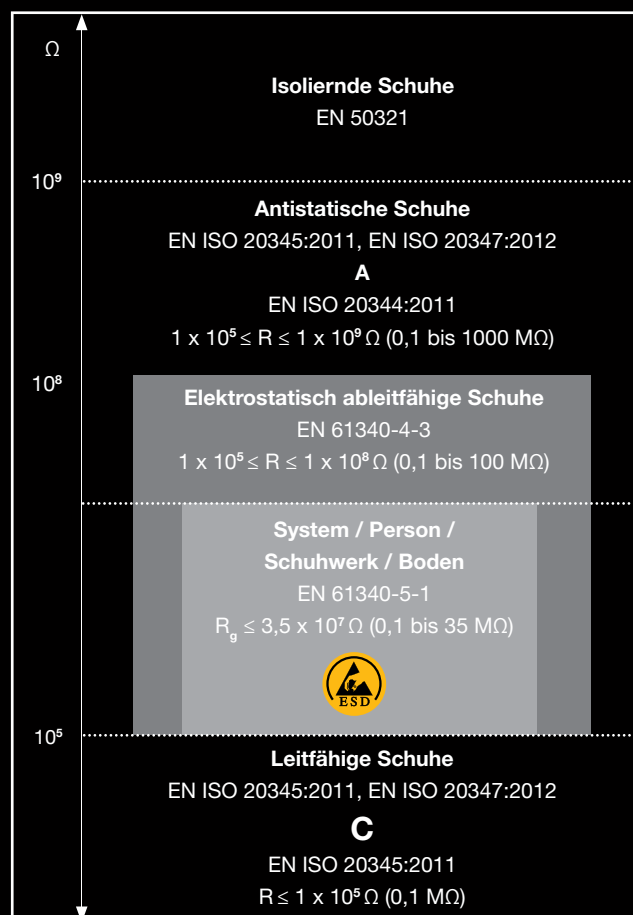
Ω

**Isoliernde Schuhe**
EN 50321

$10^9$

**Antistatische Schuhe**
EN ISO 20345:2011, EN ISO 20347:2012
**A**
EN ISO 20344:2011
$1 \times 10^5 \leq R \leq 1 \times 10^9 \Omega$ (0,1 bis 1000 MΩ)

$10^8$

**Elektrostatisch ableitfähige Schuhe**
EN 61340-4-3
$1 \times 10^5 \leq R \leq 1 \times 10^8 \Omega$ (0,1 bis 100 MΩ)

**System / Person / Schuhwerk / Boden**
EN 61340-5-1
$R_g \leq 3,5 \times 10^7 \Omega$ (0,1 bis 35 MΩ)

ESD

$10^5$

**Leitfähige Schuhe**
EN ISO 20345:2011, EN ISO 20347:2012
**C**
EN ISO 20345:2011
$R \leq 1 \times 10^5 \Omega$ (0,1 MΩ)